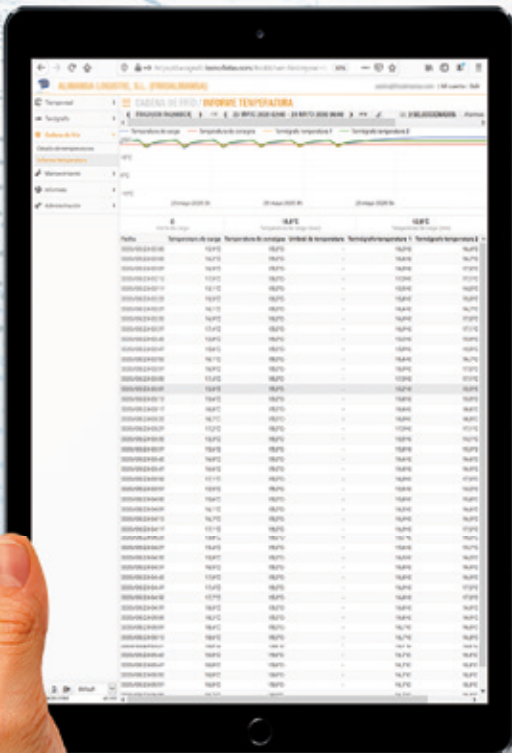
ALMANSA LOGISTIC, S.L. [PRODUCCION]

Temporal
Tacógrafo
Cadena de frío
Detalle de temperaturas
Informe temperatura
Mantenimiento
Informes
Administración

CADENA DE FRÍO / INFORME TEMPERATURA

Temperatura de carga
Temperatura de consigna
Termógrafo temperatura 1
Termógrafo temperatura 2

| Fecha | Temperatura de carga | Temperatura de consigna | Unidad de temperatura | Termógrafo temperatura 1 | Termógrafo temperatura 2 |
|---|---|---|---|---|---|
| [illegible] | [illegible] | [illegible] | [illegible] | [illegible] | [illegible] |